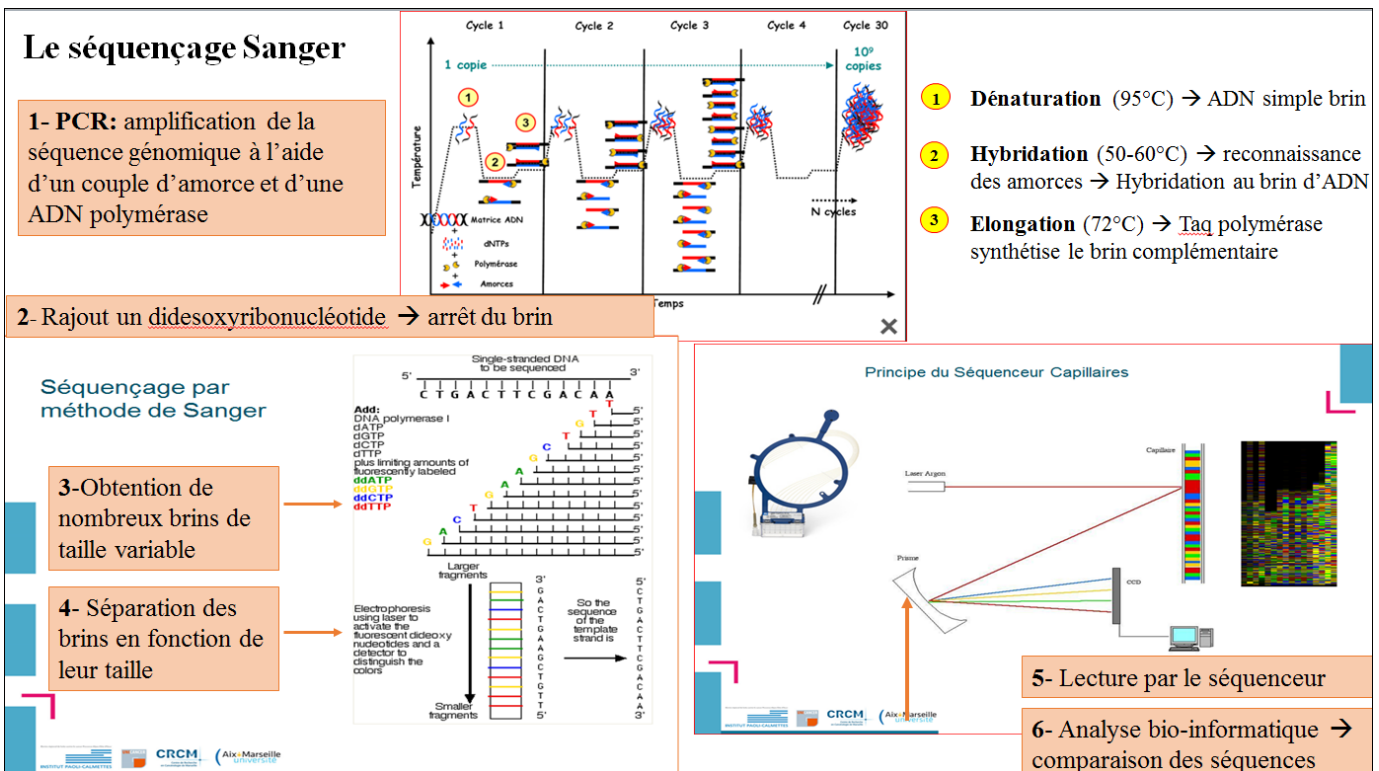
Le séquençage Sanger

1- PCR: amplification de la séquence génomique à l'aide d'un couple d'amorce et d'une ADN polymérase

Cycle 1 Cycle 2 Cycle 3 Cycle 4 Cycle 30

1 copie

$10^9$ copies

1

2

3

Température

Matrice ADN

dNTPs

Polymérase

Amorces

N cycles

Temps

1 Dénaturation (95°C) → ADN simple brin

2 Hybridation (50-60°C) → reconnaissance des amorces → Hybridation au brin d'ADN

3 Elongation (72°C) → Taq polymérase synthétise le brin complémentaire

2- Rajout un didesoxyribonucléotide → arrêt du brin

Séquençage par méthode de Sanger

Single-stranded DNA to be sequenced

5' C T G A C T T C G A C A A 3'

Add:
DNA polymerase I
dATP
dGTP
dCTP
dTTP
plus limiting amounts of fluorescently labeled
ddATP
ddGTP
ddCTP
ddTTP

T T A C G A A G T C A G

3-Obtention de nombreux brins de taille variable

4- Séparation des brins en fonction de leur taille

Larger fragments

Electrophoresis using laser to activate the fluorescent dideoxy nucleotides and a detector to distinguish the colors

Smaller fragments

3' G A C T G A A G C T G T T 5'

So the sequence of the template strand is

5' C T G A C T T C G A C A A 3'

Principe du Séquenceur Capillaires

Laser Argon

Capillaire

Prisme

CCD

5- Lecture par le séquenceur

6- Analyse bio-informatique → comparaison des séquences

CRCM

Aix Marseille université

INSTITUT PAOLI-CALMETTES